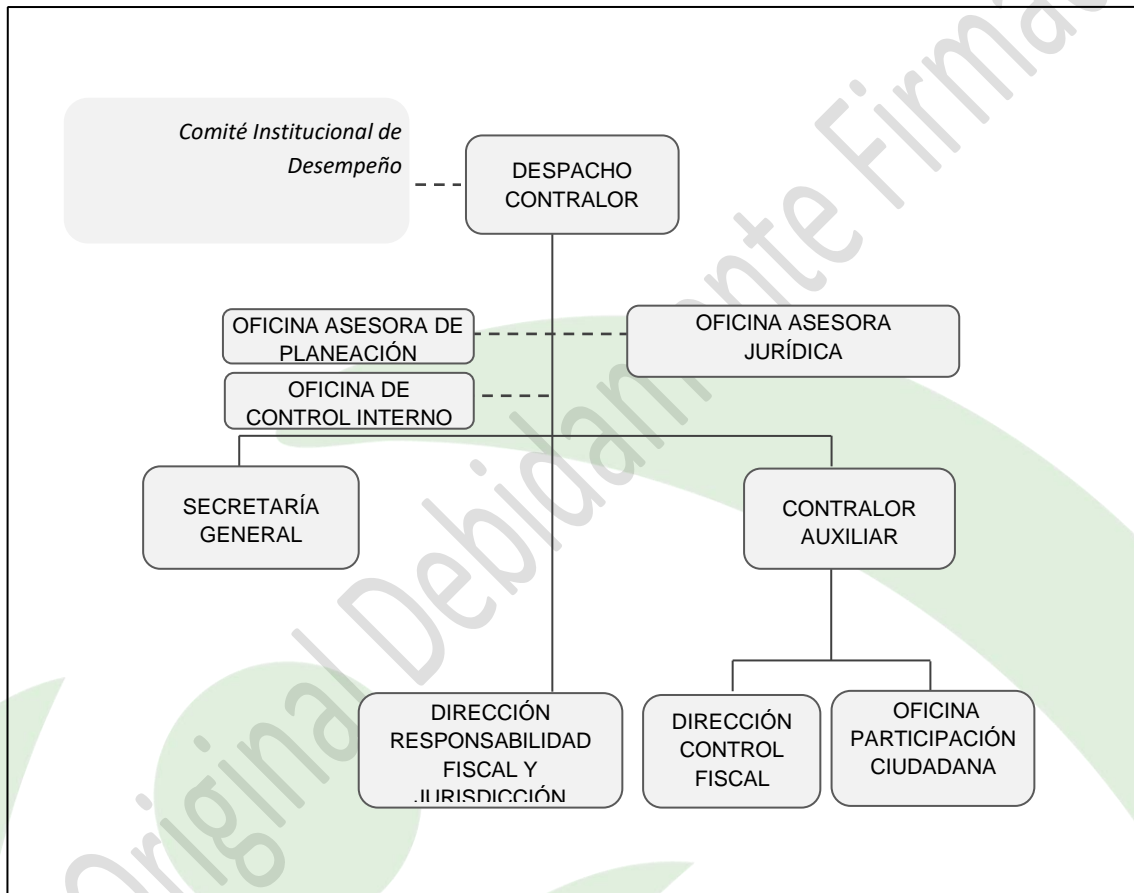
Comité Institucional de Desempeño

DESPACHO CONTRALOR

OFICINA ASESORA DE PLANEACIÓN

OFICINA ASESORA JURÍDICA

OFICINA DE CONTROL INTERNO

SECRETARÍA GENERAL

CONTRALOR AUXILIAR

DIRECCIÓN RESPONSABILIDAD FISCAL Y JURISDICCIÓN

DIRECCIÓN CONTROL FISCAL

OFICINA PARTICIPACIÓN CIUDADANA

Original Debidamente Firmado